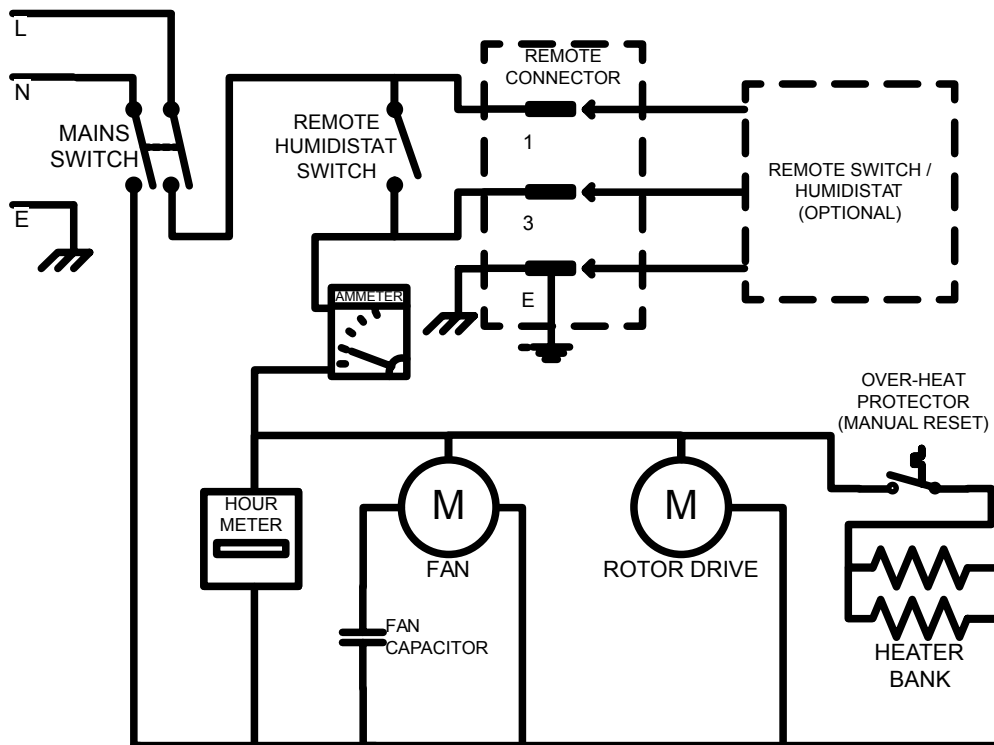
L

N

MAINS SWITCH

E

REMOTE HUMIDISTAT SWITCH

REMOTE CONNECTOR

1

3

E

REMOTE SWITCH / HUMIDISTAT (OPTIONAL)

AMMETER

OVER-HEAT PROTECTOR (MANUAL RESET)

HOUR METER

M

FAN

M

ROTOR DRIVE

FAN CAPACITOR

HEATER BANK